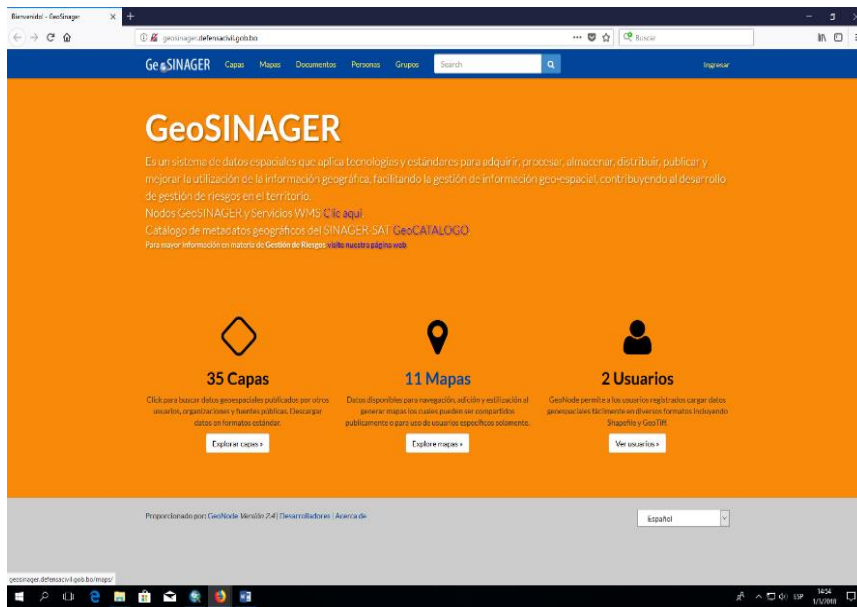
Bienvenido! - GeoSinager

geosinager.defensacivil.gob.bo

Buscar

GeoSINAGER Capas Mapas Documentos Personas Grupos Search

Ingresar

GeoSINAGER

Es un sistema de datos espaciales que aplica tecnologías y estándares para adquirir, procesar, almacenar, distribuir, publicar y mejorar la utilización de la información geográfica, facilitando la gestión de información geo-espacial, contribuyendo al desarrollo de gestión de riesgos en el territorio.

Nodos GeoSINAGER y Servicios WMS Clic aquí

Catálogo de metadatos geográficos del SINAGER-SAT GeoCATALOGO

Para mayor información en materia de Gestión de Riesgos visite nuestra página web

35 Capas

Click para buscar datos geoespaciales publicados por otros usuarios, organizaciones y fuentes públicas. Descargar datos en formatos estándar.

Explorar capas »

11 Mapas

Datos disponibles para navegación, adición y estilización al generar mapas los cuales pueden ser compartidos publicamente o para uso de usuarios específicos solamente.

Explore mapas »

2 Usuarios

GeoNode permite a los usuarios registrados cargar datos geoespaciales fácilmente en diversos formatos incluyendo Shapefile y GeoTiff.

Ver usuarios »

Proporcionado por GeoNode Versión 2.4 | Desarrolladores | Acerca de

Español

geosinager.defensacivil.gob.bo/maps/

ESP 14:54 1/3/2018